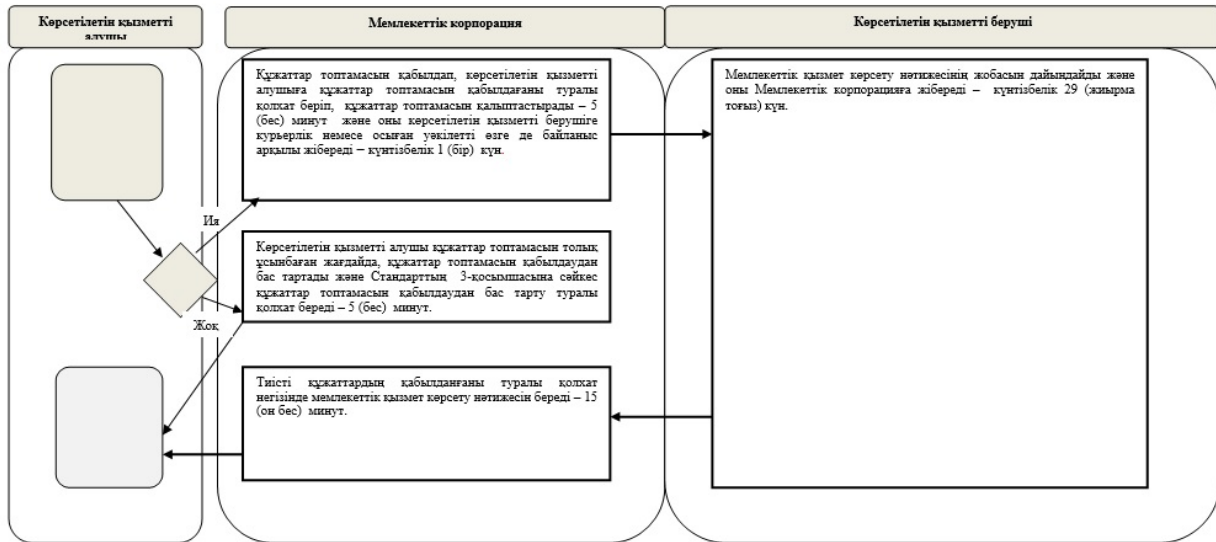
Көрсетілетін қызметті алушы

Мемлекеттік корпорация

Көрсетілетін қызметті беруші

Құжаттар топтамасын қабылдап, көрсетілетін қызметті алушыға құжаттар топтамасын қабылдағаны туралы қолхат беріп, құжаттар топтамасын қалыптастырады – 5 (бес) минут және оны көрсетілетін қызметті берушіге курьерлік немесе осыған уәкілетті өзге де байланыс арқылы жібереді – күнтізбелік 1 (бір) күн.

Мемлекеттік қызмет көрсету нәтижесінің жобасын дайындайды және оны Мемлекеттік корпорацияға жібереді – күнтізбелік 29 (жиырма тоғыз) күн.

Иә

Көрсетілетін қызметті алушы құжаттар топтамасын толық ұсынбаған жағдайда, құжаттар топтамасын қабылдаудан бас тартады және Стандарттың 3-қосымшасына сәйкес құжаттар топтамасын қабылдаудан бас тарту туралы қолхат береді – 5 (бес) минут.

Жоқ

Тиісті құжаттардың қабылданғаны туралы қолхат негізінде мемлекеттік қызмет көрсету нәтижесін береді – 15 (он бес) минут.